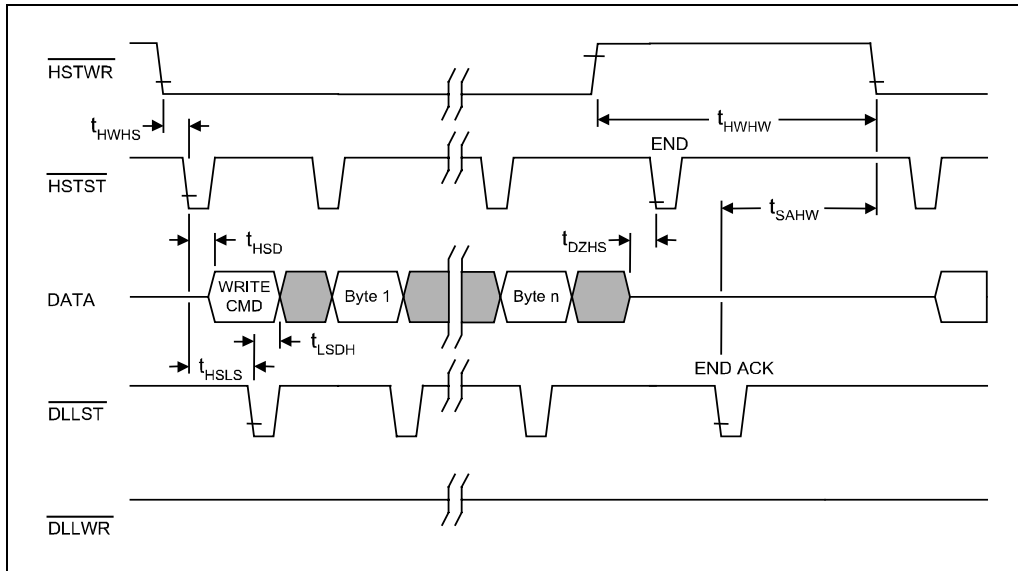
$\overline{HSTWR}$

$t_{HWHS}$

$t_{HWHW}$

END

$\overline{HSTST}$

$t_{HSD}$

$t_{DZHS}$

$t_{SAHW}$

DATA

WRITE CMD

Byte 1

Byte n

$t_{LSDH}$

$t_{HSLS}$

END ACK

$\overline{DLLST}$

$\overline{DLLWR}$